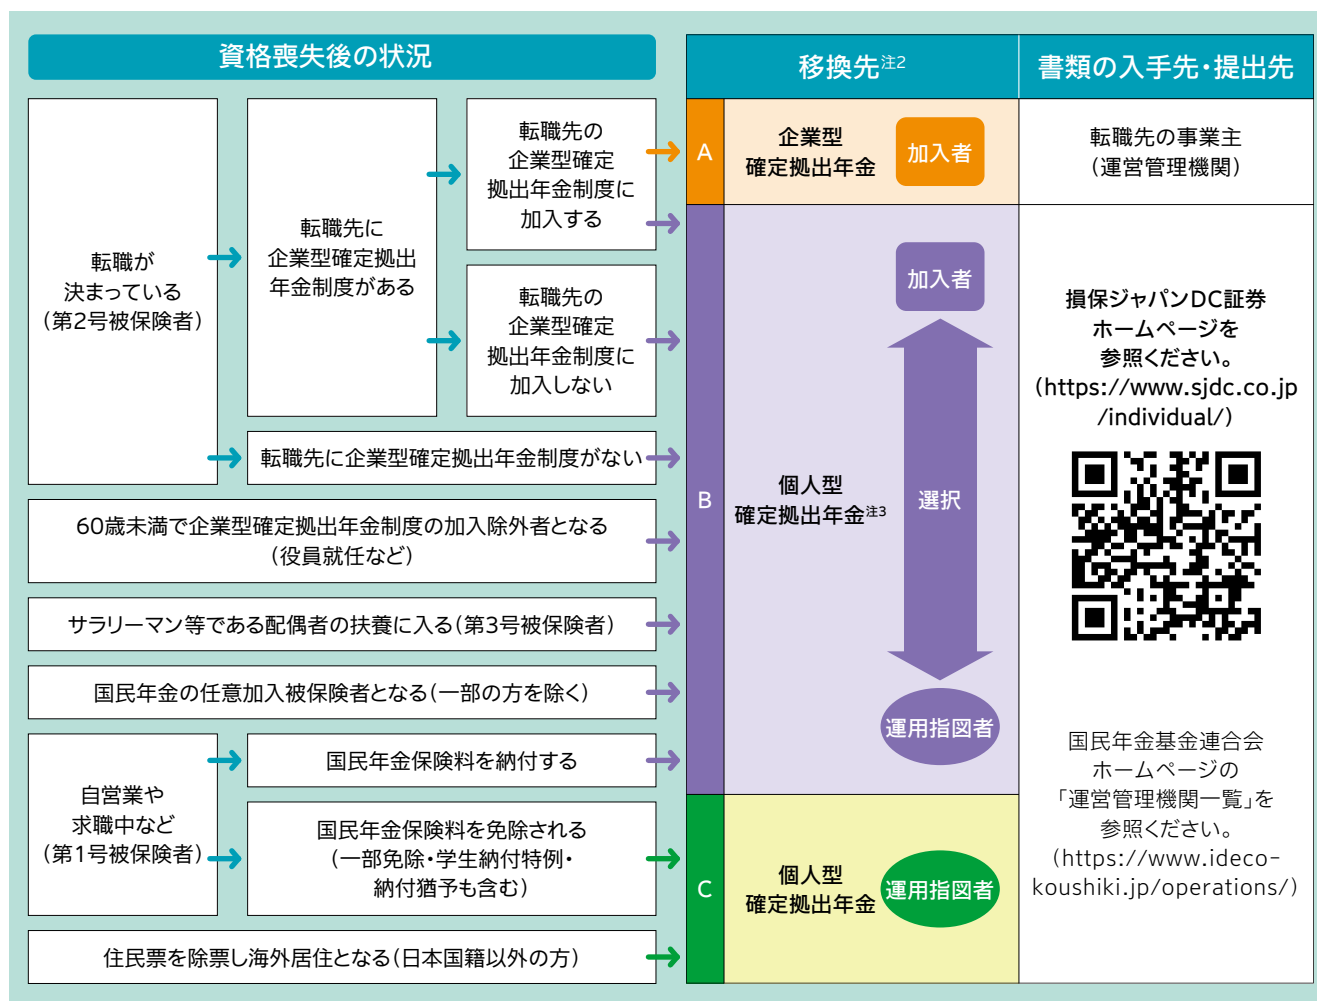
資格喪失後の状況

転職が決まっている（第2号被保険者）

転職先に企業型確定拠出年金制度がある

転職先の企業型確定拠出年金制度に加入する

転職先の企業型確定拠出年金制度に加入しない

転職先に企業型確定拠出年金制度がない

60歳未満で企業型確定拠出年金制度の加入除外者となる（役員就任など）

サラリーマン等である配偶者の扶養に入る（第3号被保険者）

国民年金の任意加入被保険者となる（一部の方を除く）

自営業や求職中など（第1号被保険者）

国民年金保険料を納付する

国民年金保険料を免除される（一部免除・学生納付特例・納付猶予も含む）

住民票を除票し海外居住となる（日本国籍以外の方）

移換先注2

書類の入手先・提出先

A

企業型確定拠出年金

加入者

転職先の事業主（運営管理機関）

B

個人型確定拠出年金注3

加入者

選択

運用指図者

損保ジャパンDC証券ホームページを参照ください。（https://www.sjdc.co.jp/individual/）

C

個人型確定拠出年金

運用指図者

国民年金基金連合会ホームページの「運営管理機関一覧」を参照ください。（https://www.ideco-koushiki.jp/operations/）